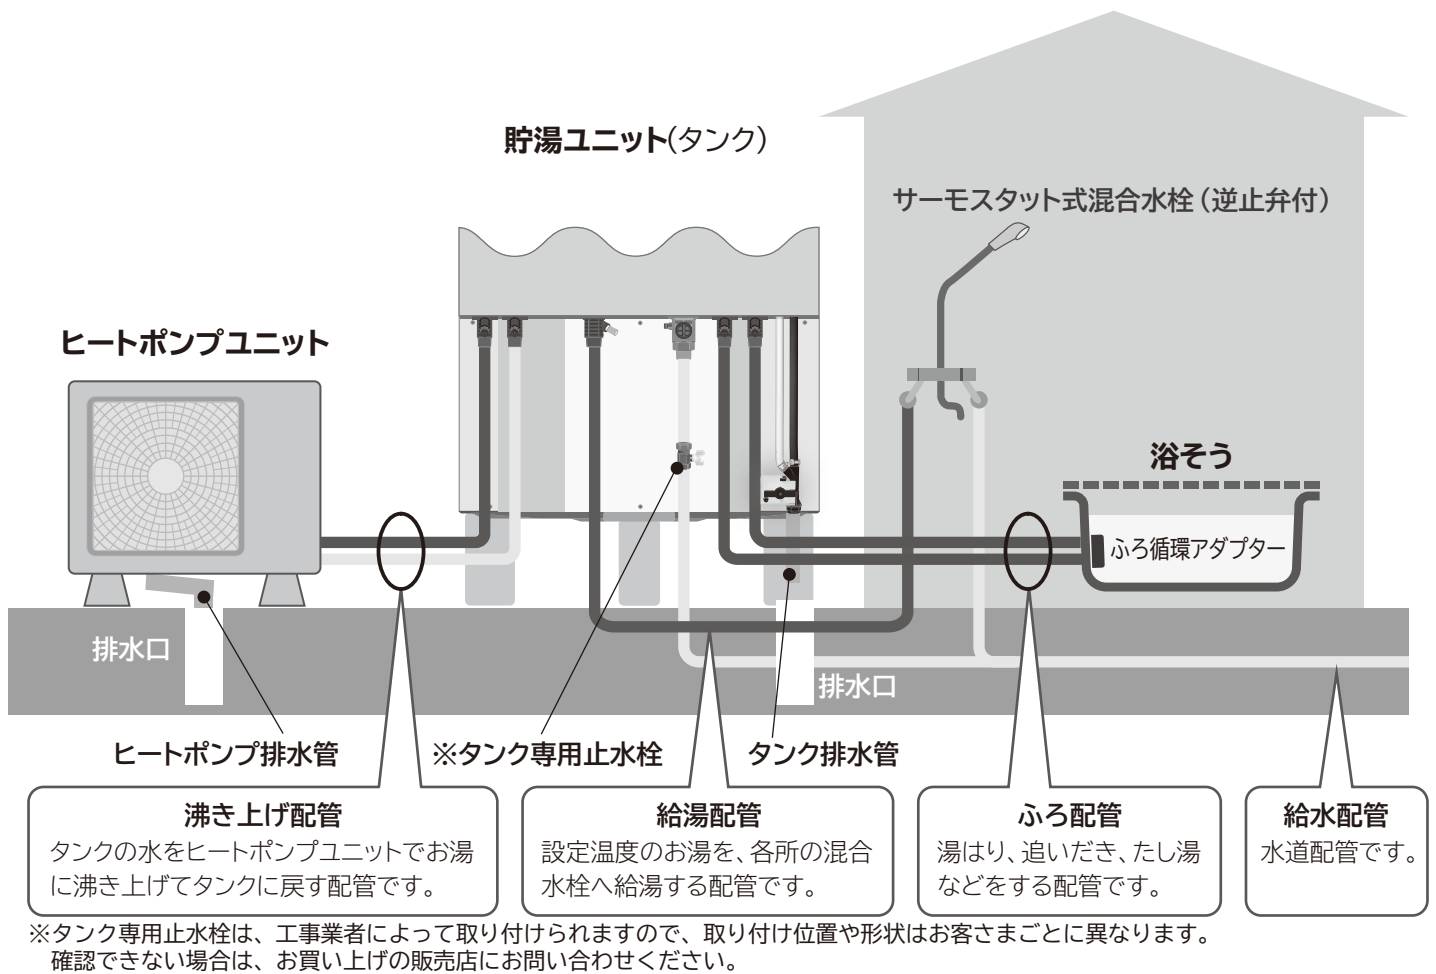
貯湯ユニット(タンク)

サーモスタット式混合水栓(逆止弁付)

ヒートポンプユニット

浴そう

ふろ循環アダプター

排水口

排水口

ヒートポンプ排水管

※タンク専用止水栓

タンク排水管

沸き上げ配管
タンクの水をヒートポンプユニットでお湯に沸き上げてタンクに戻す配管です。

給湯配管
設定温度のお湯を、各所の混合水栓へ給湯する配管です。

ふろ配管
湯はり、追いだき、たし湯などをする配管です。

給水配管
水道配管です。

※タンク専用止水栓は、工事業者によって取り付けられますので、取り付け位置や形状はお客さまごとに異なります。確認できない場合は、お買い上げの販売店にお問い合わせください。